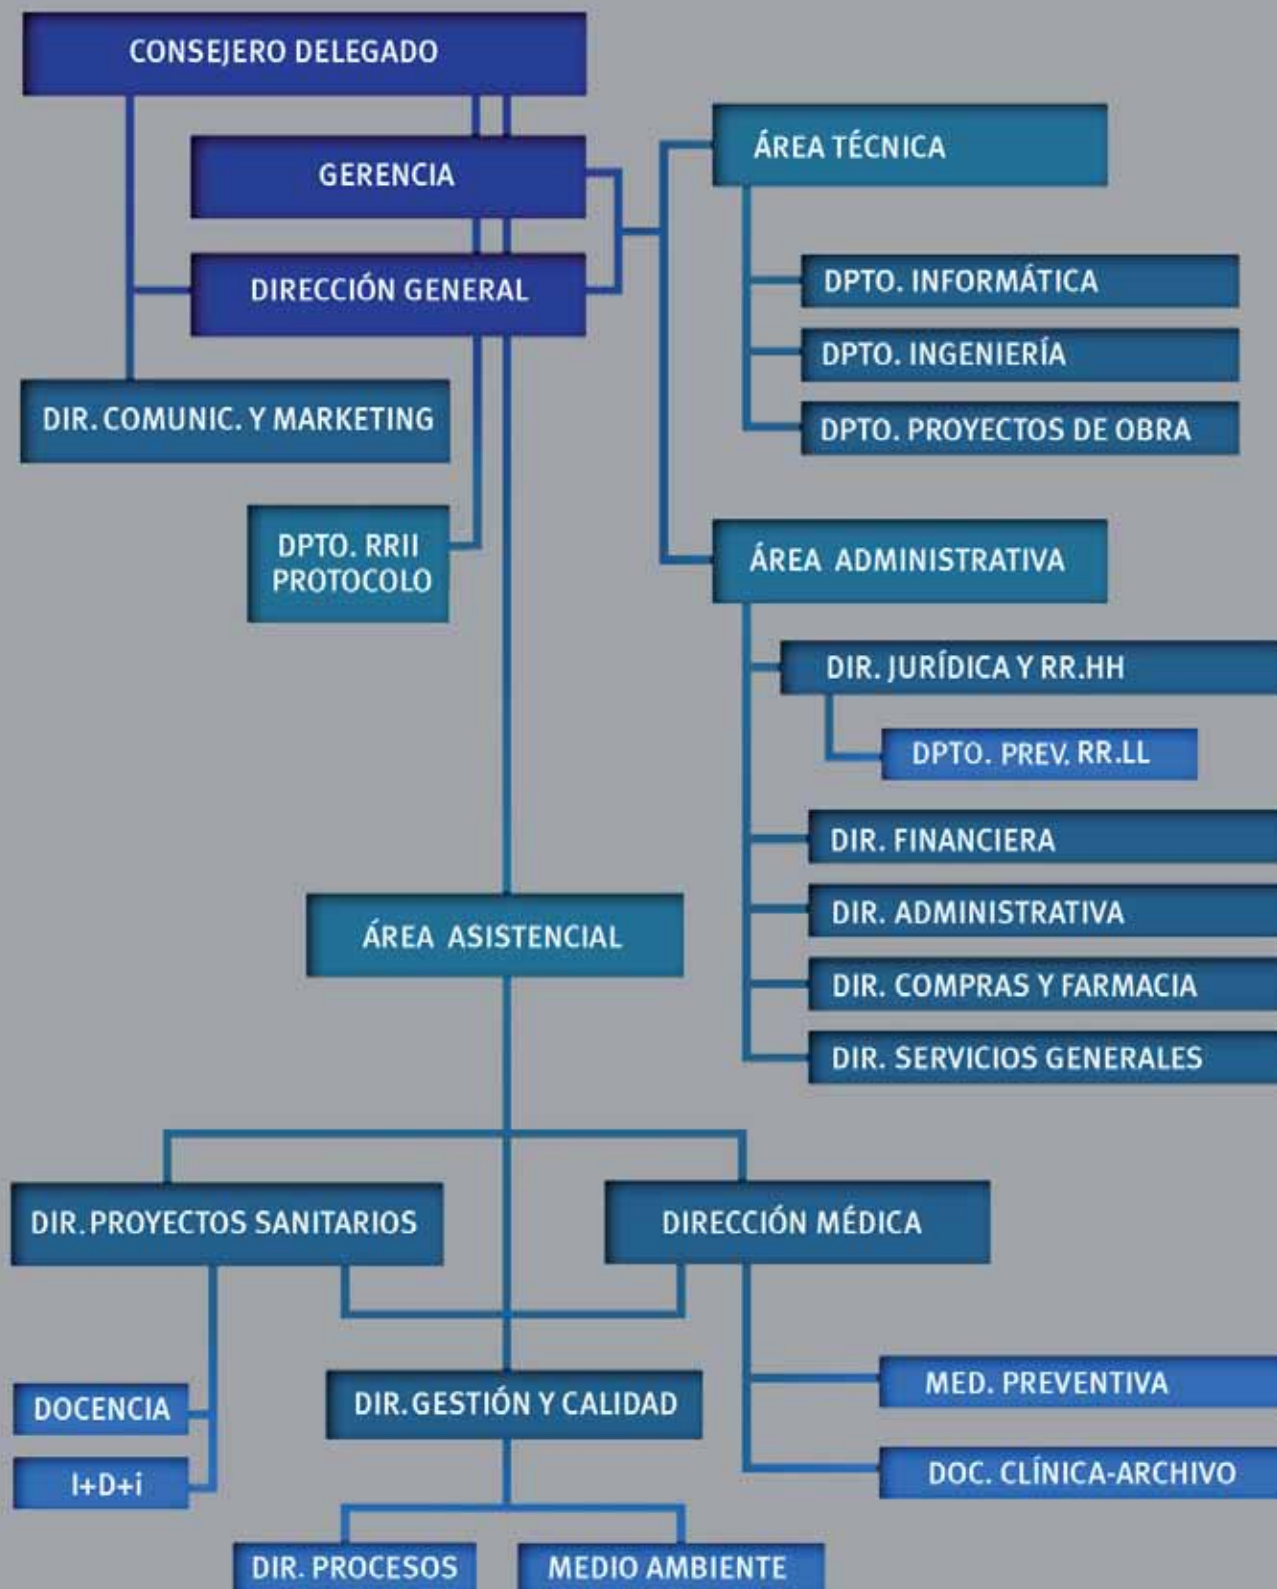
CONSEJERO DELEGADO

GERENCIA

DIRECCIÓN GENERAL

DIR. COMUNIC. Y MARKETING

DPTO. RRII PROTOCOLO

ÁREA TÉCNICA

DPTO. INFORMÁTICA

DPTO. INGENIERÍA

DPTO. PROYECTOS DE OBRA

ÁREA ADMINISTRATIVA

DIR. JURÍDICA Y RR.HH

DPTO. PREV. RR.LL

DIR. FINANCIERA

DIR. ADMINISTRATIVA

DIR. COMPRAS Y FARMACIA

DIR. SERVICIOS GENERALES

ÁREA ASISTENCIAL

DIR. PROYECTOS SANITARIOS

DIRECCIÓN MÉDICA

DOCENCIA

I+D+i

DIR. GESTIÓN Y CALIDAD

MED. PREVENTIVA

DOC. CLÍNICA-ARCHIVO

DIR. PROCESOS

MEDIO AMBIENTE